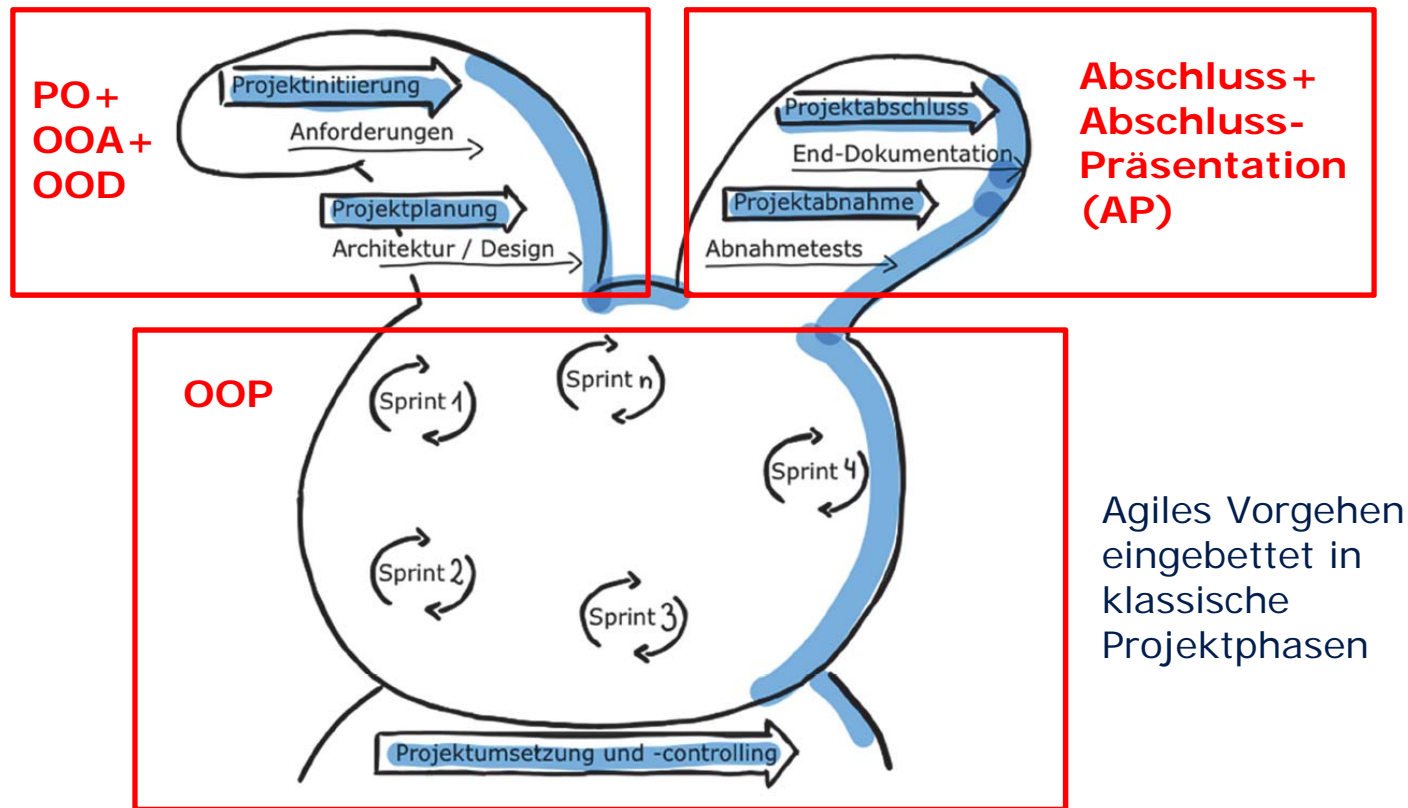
PO+
OOA+
OOD

Projektinitiierung
Anforderungen
Projektplanung
Architektur / Design

Abschluss+
Abschluss-
Präsentation
(AP)

Projektabschluss
End-Dokumentation
Projektabnahme
Abnahmetests

OOP

Sprint 1
Sprint n
Sprint 4
Sprint 2
Sprint 3

Projektumsetzung und -controlling

Agiles Vorgehen eingebettet in klassische Projektphasen